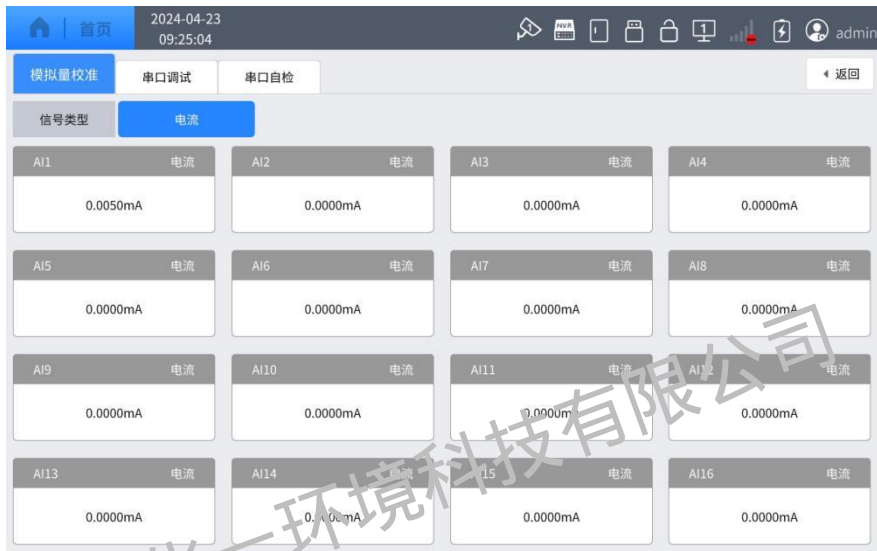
首页
2024-04-23
09:25:04

NVR

admin

模拟量校准 串口调试 串口自检

◂ 返回

信号类型 电流

AI1 电流
0.0050mA

AI2 电流
0.0000mA

AI3 电流
0.0000mA

AI4 电流
0.0000mA

AI5 电流
0.0000mA

AI6 电流
0.0000mA

AI7 电流
0.0000mA

AI8 电流
0.0000mA

AI9 电流
0.0000mA

AI10 电流
0.0000mA

AI11 电流
0.0000mA

AI12 电流
0.0000mA

AI13 电流
0.0000mA

AI14 电流
0.0000mA

AI15 电流
0.0000mA

AI16 电流
0.0000mA

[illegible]一环境科技有限公司